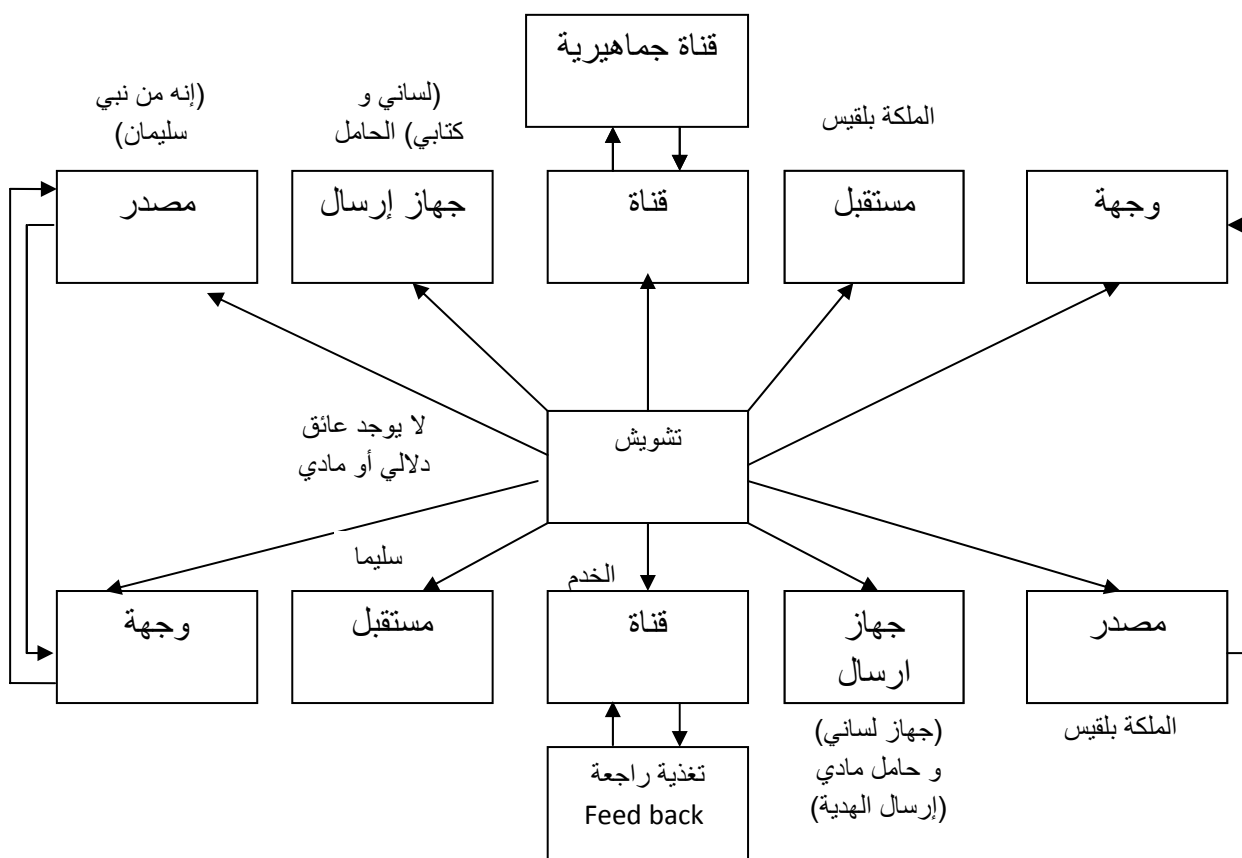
قناة جماهيرية

(إنه من نبي سليمان)

(لساني و كتابي) الحامل

الملكة بلقيس

مصدر

جهاز إرسال

قناة

مستقبل

وجهة

لا يوجد عائق دلالي أو مادي

تشويش

سليما

الخدم

وجهة

مستقبل

قناة

جهاز ارسال

مصدر

تغذية راجعة
Feed back

(جهاز لساني) و حامل مادي (إرسال الهدية)

الملكة بلقيس